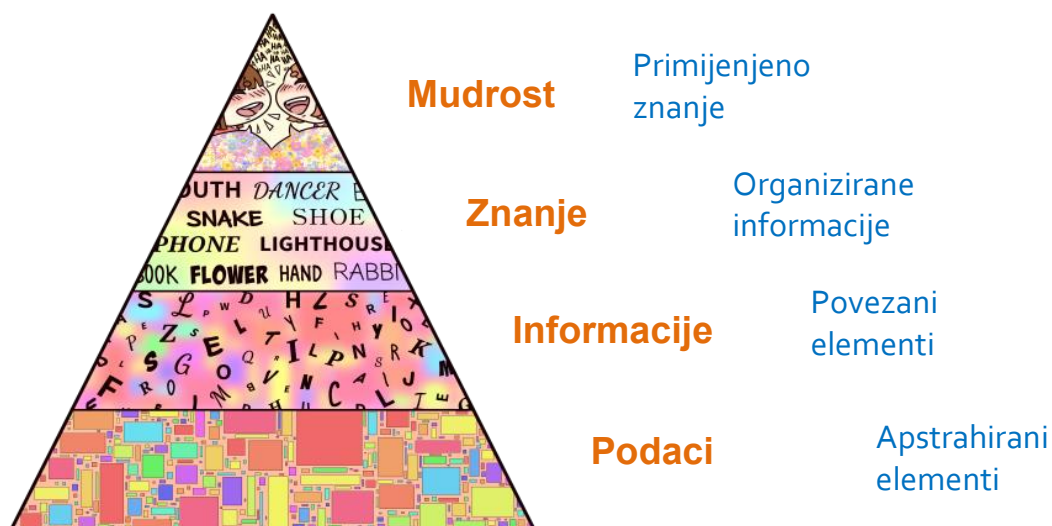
HA HA HA HA HA

Mudrost

Primijenjeno znanje

OUTH DANCER E
SNAKE SHOE
PHONE LIGHTHOUSE
BOOK FLOWER HAND RABBI

Znanje

Organizirane informacije

Informacije

Povezani elementi

Podaci

Apstrahirani elementi